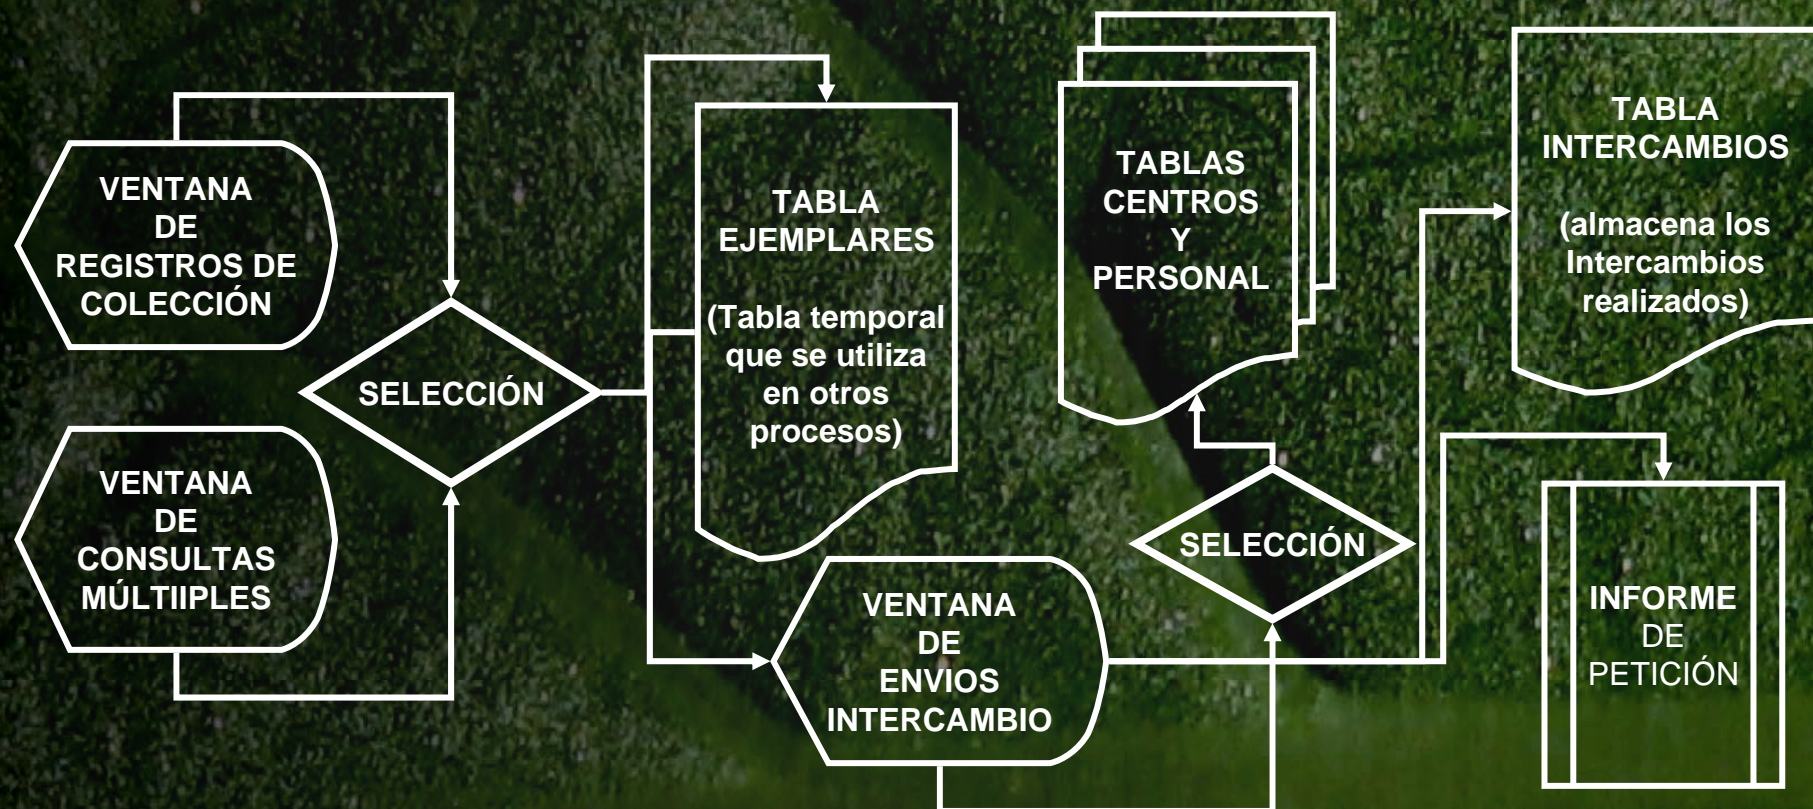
VENTANA DE REGISTROS DE COLECCIÓN

VENTANA DE CONSULTAS MÚLTIIPLES

SELECCIÓN

TABLA EJEMPLARES

(Tabla temporal que se utiliza en otros procesos)

VENTANA DE ENVIOS INTERCAMBIO

TABLAS CENTROS Y PERSONAL

SELECCIÓN

TABLA INTERCAMBIOS

(almacena los Intercambios realizados)

INFORME DE PETICIÓN